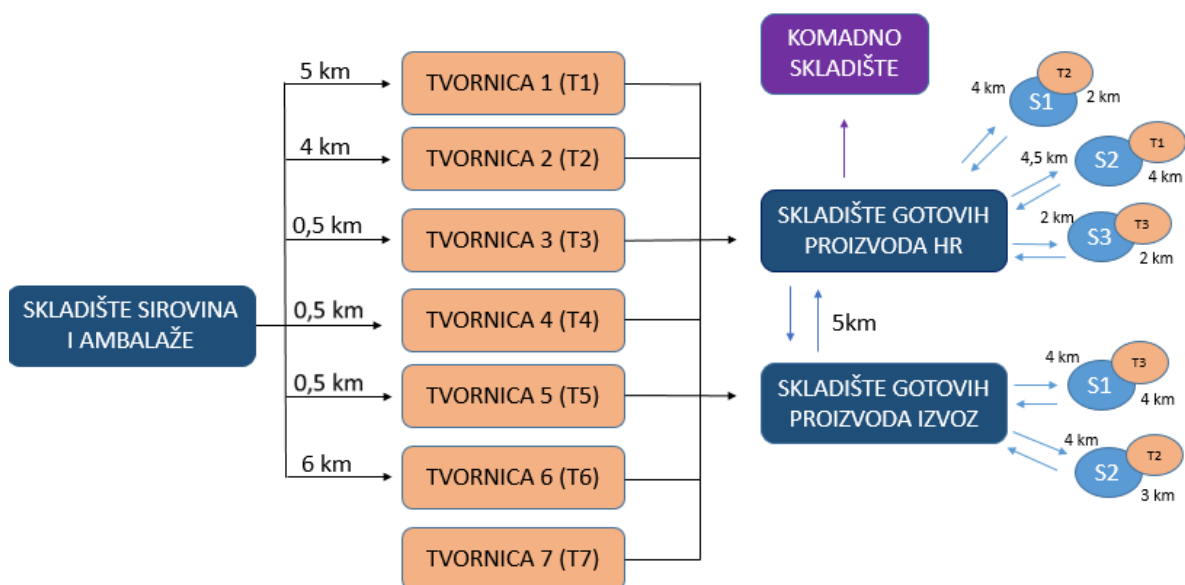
SKLADIŠTE SIROVINA I AMBALAŽE

5 km
TVORNICA 1 (T1)
4 km
TVORNICA 2 (T2)
0,5 km
TVORNICA 3 (T3)
0,5 km
TVORNICA 4 (T4)
0,5 km
TVORNICA 5 (T5)
6 km
TVORNICA 6 (T6)
TVORNICA 7 (T7)

KOMADNO SKLADIŠTE

SKLADIŠTE GOTOVIH PROIZVODA HR

5km

SKLADIŠTE GOTOVIH PROIZVODA IZVOZ

4 km
S1
T2
2 km
4,5 km
S2
T1
4 km
2 km
S3
T3
2 km

4 km
S1
T3
4 km
4 km
S2
T2
3 km